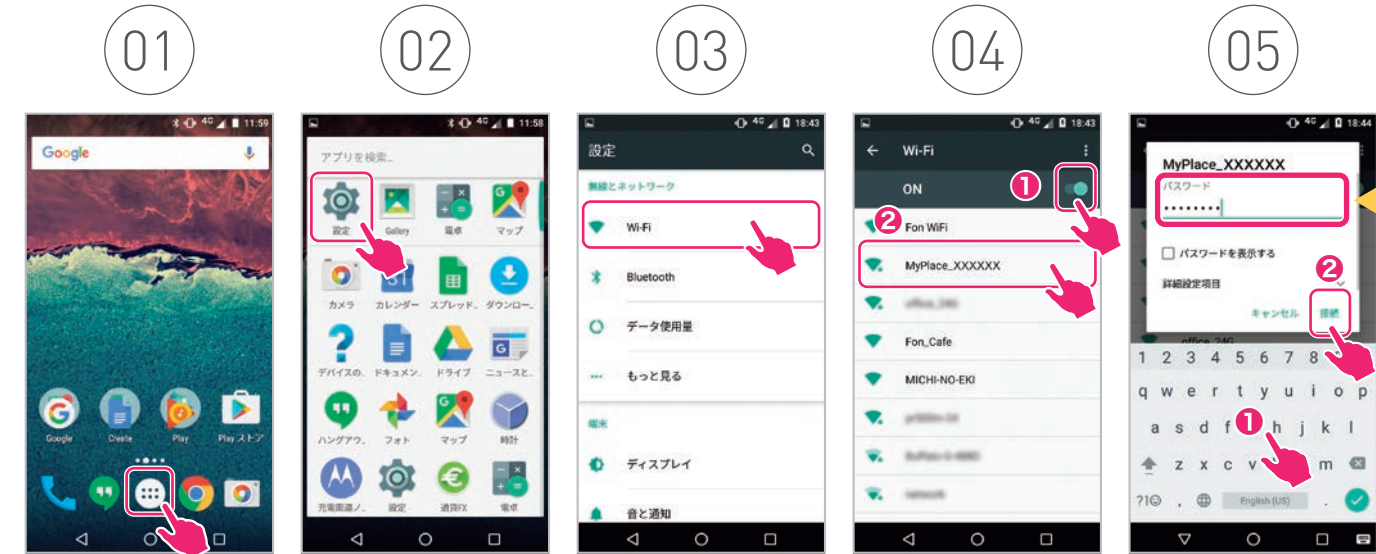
01

11:59

Google

Google Create Play Play ストア

02

11:58

アプリを検索...

設定 Gallery 電卓 マップ

カメラ カレンダー スプレッド.. ダウンロー..

デバイスの.. ドキュメン.. ドライブ ニュースと..

ハングアウ.. フォト マップ 時計

充電面通ノ.. 設定 通貨FX 電卓

03

18:43

設定

無線とネットワーク

Wi-Fi

Bluetooth

データ使用量

もっと見る

端末

ディスプレイ

音と通知

04

18:43

Wi-Fi

ON

❶

❷

Fon WiFi

MyPlace_XXXXXX

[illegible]

Fon_Cafe

MICHI-NO-EKI

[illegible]

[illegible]

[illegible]

05

18:44

MyPlace_XXXXXX

パスワード

••••••••

パスワードを表示する

詳細設定項目

❷

キャンセル 接続

office_24G

1 2 3 4 5 6 7 8

q w e r t y u i o p

a s d f ❶ h j k l

z x c v m

?1☺ , English (US) .